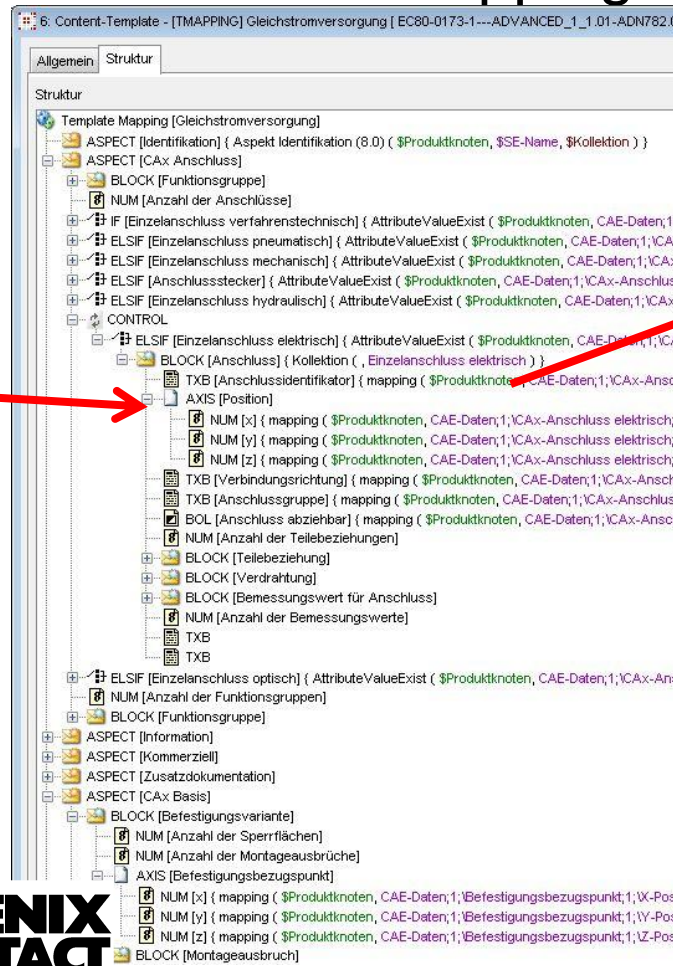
6: Content-Template - [TMAPPING] Gleichstromversorgung [ EC80-0173-1---ADVANCED_1_1.01-ADN782.0

Allgemein Struktur

Struktur

Template Mapping [Gleichstromversorgung]
ASPECT [Identifikation] { Aspekt Identifikation (8.0) ( $Produktknoten, $SE-Name, $Kollektion ) }
ASPECT [CAx Anschluss]
BLOCK [Funktionsgruppe]
NUM [Anzahl der Anschlüsse]
IF [Einzelanschluss verfahrenstechnisch] { AttributeValueExist ( $Produktknoten, CAE-Daten;1
ELSIF [Einzelanschluss pneumatisch] { AttributeValueExist ( $Produktknoten, CAE-Daten;1;\CA
ELSIF [Einzelanschluss mechanisch] { AttributeValueExist ( $Produktknoten, CAE-Daten;1;\CA
ELSIF [Anschlussstecker] { AttributeValueExist ( $Produktknoten, CAE-Daten;1;\CAx-Anschlus
ELSIF [Einzelanschluss hydraulisch] { AttributeValueExist ( $Produktknoten, CAE-Daten;1;\CAx
CONTROL
ELSIF [Einzelanschluss elektrisch] { AttributeValueExist ( $Produktknoten, CAE-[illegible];1;\CA
BLOCK [Anschluss] { Kollektion ( , Einzelanschluss elektrisch ) }
TXB [Anschlussidentifikator] { mapping ( $Produktknote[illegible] CAE-Daten;1;\CAx-Ansc
AXIS [Position]
NUM [x] { mapping ( $Produktknoten, CAE-Daten;1;\CAx-Anschluss elektrisch;
NUM [y] { mapping ( $Produktknoten, CAE-Daten;1;\CAx-Anschluss elektrisch;
NUM [z] { mapping ( $Produktknoten, CAE-Daten;1;\CAx-Anschluss elektrisch;
TXB [Verbindungsrichtung] { mapping ( $Produktknoten, CAE-Daten;1;\CAx-Ansch
TXB [Anschlussgruppe] { mapping ( $Produktknoten, CAE-Daten;1;\CAx-Anschlus
BOL [Anschluss abziehbar] { mapping ( $Produktknoten, CAE-Daten;1;\CAx-Ansc
NUM [Anzahl der Teilebeziehungen]
BLOCK [Teilebeziehung]
BLOCK [Verdrahtung]
BLOCK [Bemessungswert für Anschluss]
NUM [Anzahl der Bemessungswerte]
TXB
TXB
ELSIF [Einzelanschluss optisch] { AttributeValueExist ( $Produktknoten, CAE-Daten;1;\CAx-Ans
NUM [Anzahl der Funktionsgruppen]
BLOCK [Funktionsgruppe]
ASPECT [Information]
ASPECT [Kommerziell]
ASPECT [Zusatzdokumentation]
ASPECT [CAx Basis]
BLOCK [Befestigungsvariante]
NUM [Anzahl der Sperrflächen]
NUM [Anzahl der Montageausbrüche]
AXIS [Befestigungsbezugspunkt]
NUM [x] { mapping ( $Produktknoten, CAE-Daten;1;\Befestigungsbezugspunkt;1;\X-Pos
NUM [y] { mapping ( $Produktknoten, CAE-Daten;1;\Befestigungsbezugspunkt;1;\Y-Pos
NUM [z] { mapping ( $Produktknoten, CAE-Daten;1;\Befestigungsbezugspunkt;1;\Z-Pos
BLOCK [Montageausbruch]

ENIX
TACT